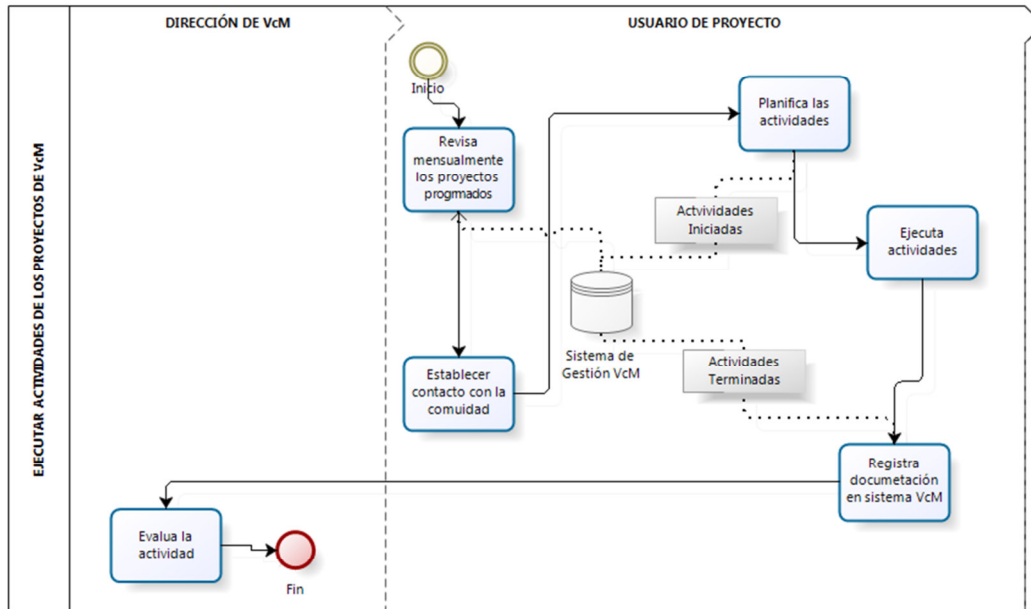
EJECUTAR ACTIVIDADES DE LOS PROYECTOS DE VcM

DIRECCIÓN DE VcM

USUARIO DE PROYECTO

Inicio

Revisa mensualmente los proyectos progmados

Planifica las actividades

Actvividades Iniciadas

Ejecuta actividades

Sistema de Gestión VcM

Establecer contacto con la comuidad

Actividades Terminadas

Registra documetación en sistema VcM

Evalua la actividad

Fin